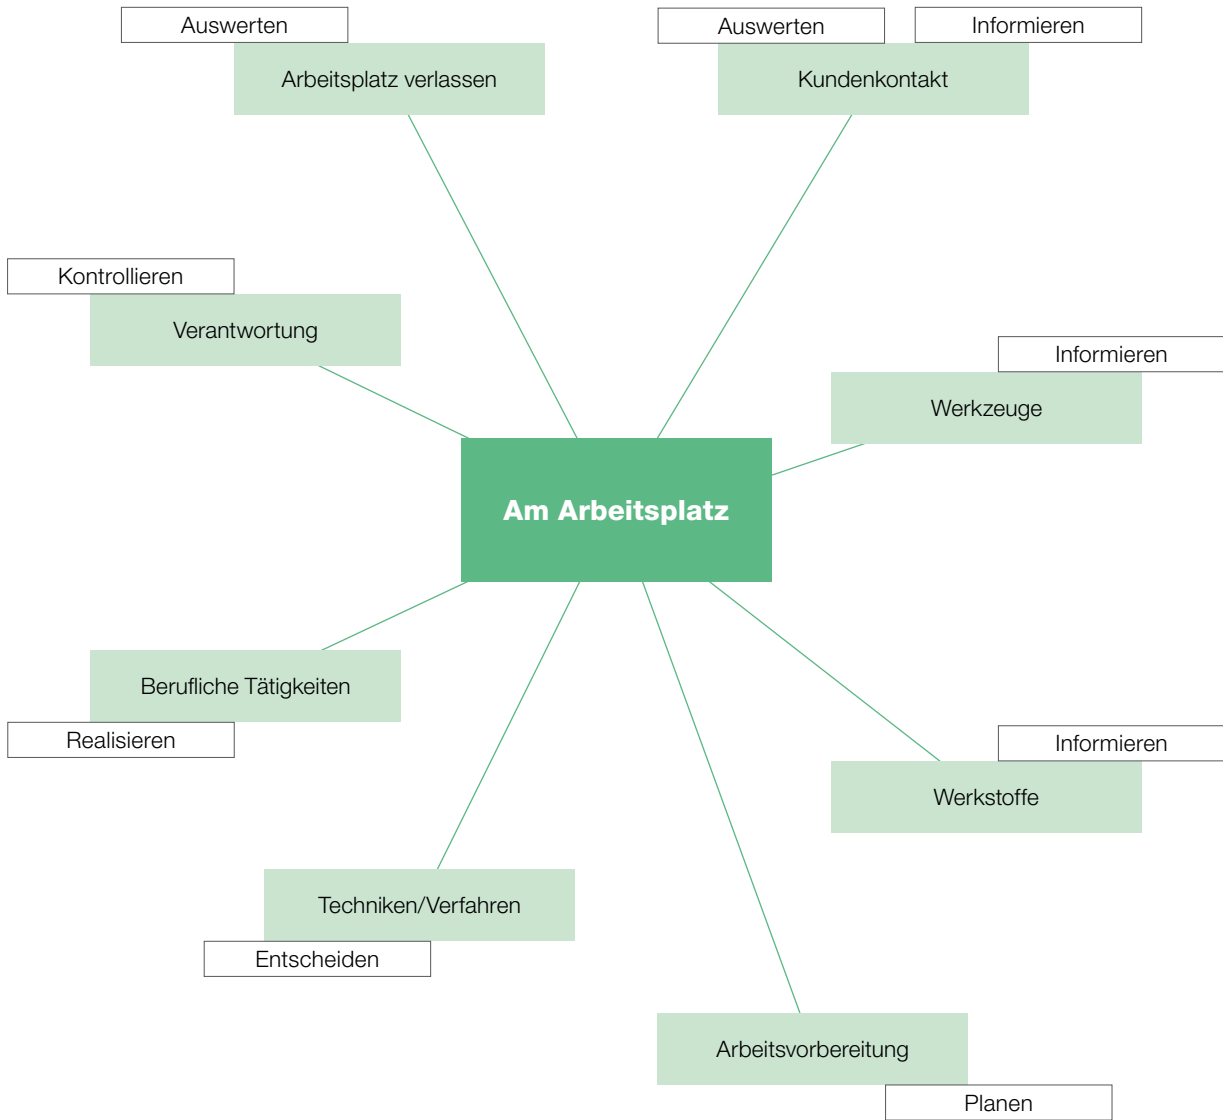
Auswerten

Arbeitsplatz verlassen

Auswerten

Informieren

Kundenkontakt

Kontrollieren

Verantwortung

Informieren

Werkzeuge

Am Arbeitsplatz

Berufliche Tätigkeiten

Realisieren

Informieren

Werkstoffe

Techniken/Verfahren

Entscheiden

Arbeitsvorbereitung

Planen